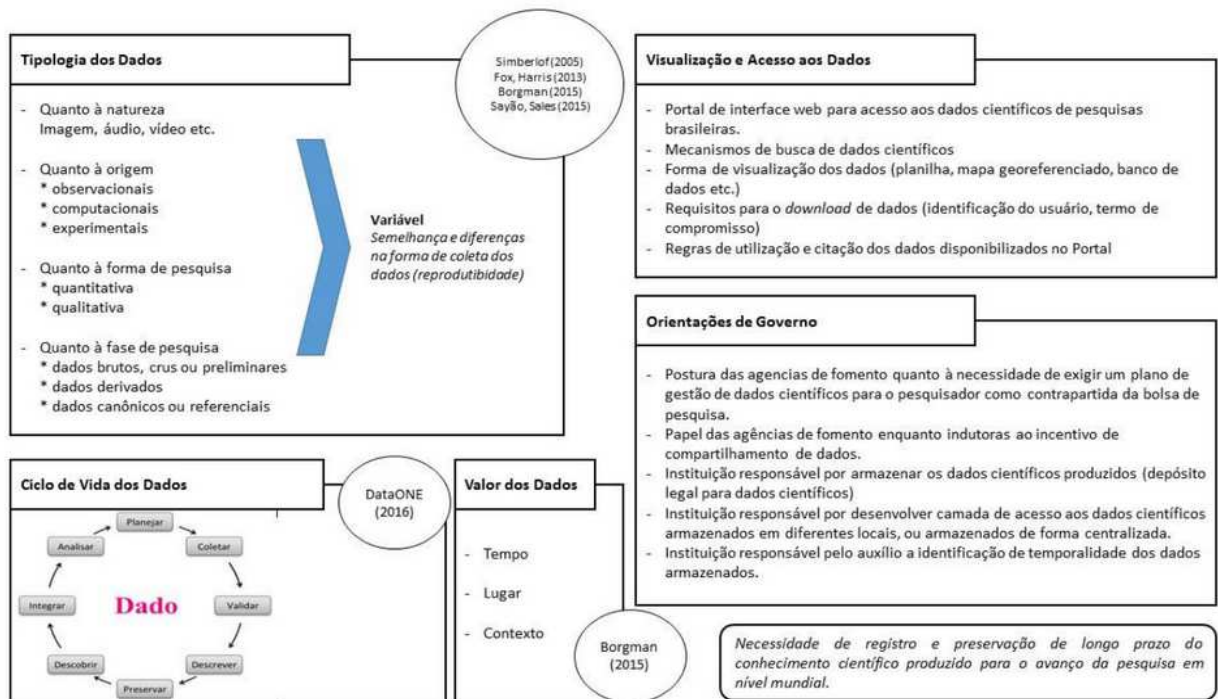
Tipologia dos Dados

- Quanto à natureza
Imagem, áudio, vídeo etc.

- Quanto à origem
* observacionais
* computacionais
* experimentais

- Quanto à forma de pesquisa
* quantitativa
* qualitativa

- Quanto à fase de pesquisa
* dados brutos, crus ou preliminares
* dados derivados
* dados canônicos ou referenciais

Simberlof(2005)
Fox, Harris (2013)
Borgman (2015)
Sayão, Sales (2015)

Variável
*Semelhança e diferenças na forma de coleta dos dados (reprodutibidade)*

Visualização e Acesso aos Dados

- Portal de interface web para acesso aos dados científicos de pesquisas brasileiras.
- Mecanismos de busca de dados científicos
- Forma de visualização dos dados (planilha, mapa georeferenciado, banco de dados etc.)
- Requisitos para o *download* de dados (identificação do usuário, termo de compromisso)
- Regras de utilização e citação dos dados disponibilizados no Portal

Orientações de Governo

- Postura das agencias de fomento quanto à necessidade de exigir um plano de gestão de dados científicos para o pesquisador como contrapartida da bolsa de pesquisa.
- Papel das agências de fomento enquanto indutoras ao incentivo de compartilhamento de dados.
- Instituição responsável por armazenar os dados científicos produzidos (depósito legal para dados científicos)
- Instituição responsável por desenvolver camada de acesso aos dados científicos armazenados em diferentes locais, ou armazenados de forma centralizada.
- Instituição responsável pelo auxílio a identificação de temporalidade dos dados armazenados.

Ciclo de Vida dos Dados

DataONE
(2016)

Planejar
Coletar
Validar
Descrever
Preservar
Descobrir
Integrar
Analisar
Dado

Valor dos Dados

- Tempo
- Lugar
- Contexto

Borgman
(2015)

*Necessidade de registro e preservação de longo prazo do conhecimento científico produzido para o avanço da pesquisa em nível mundial.*